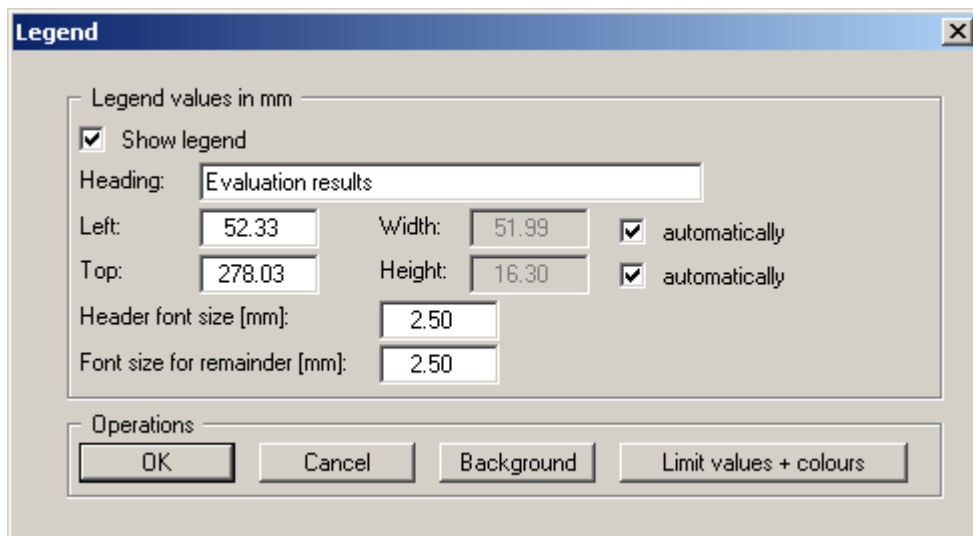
Legend

Legend values in mm

Show legend

Heading: Evaluation results

Left: 52.33 Width: 51.99 automatically

Top: 278.03 Height: 16.30 automatically

Header font size [mm]: 2.50

Font size for remainder [mm]: 2.50

Operations

OK Cancel Background Limit values + colours